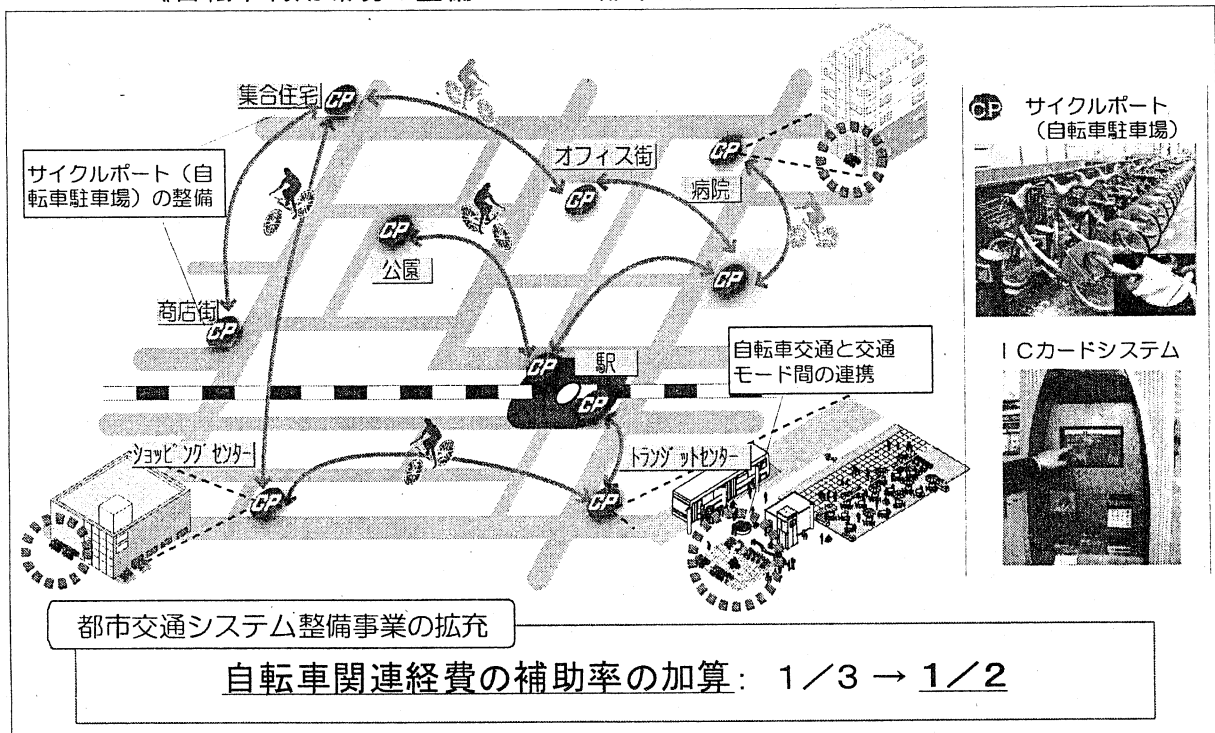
集合住宅 CP

サイクルポート（自転車駐車場）の整備

オフィス街 CP

病院 CP

CP

公園 CP

CP

商店街 CP

駅 CP CP

自転車交通と交通モード間の連携

ショッピングセンター CP

トランジットセンター CP

CP サイクルポート（自転車駐車場）

ＩＣカードシステム

都市交通システム整備事業の拡充

自転車関連経費の補助率の加算： 1／3 → 1／2